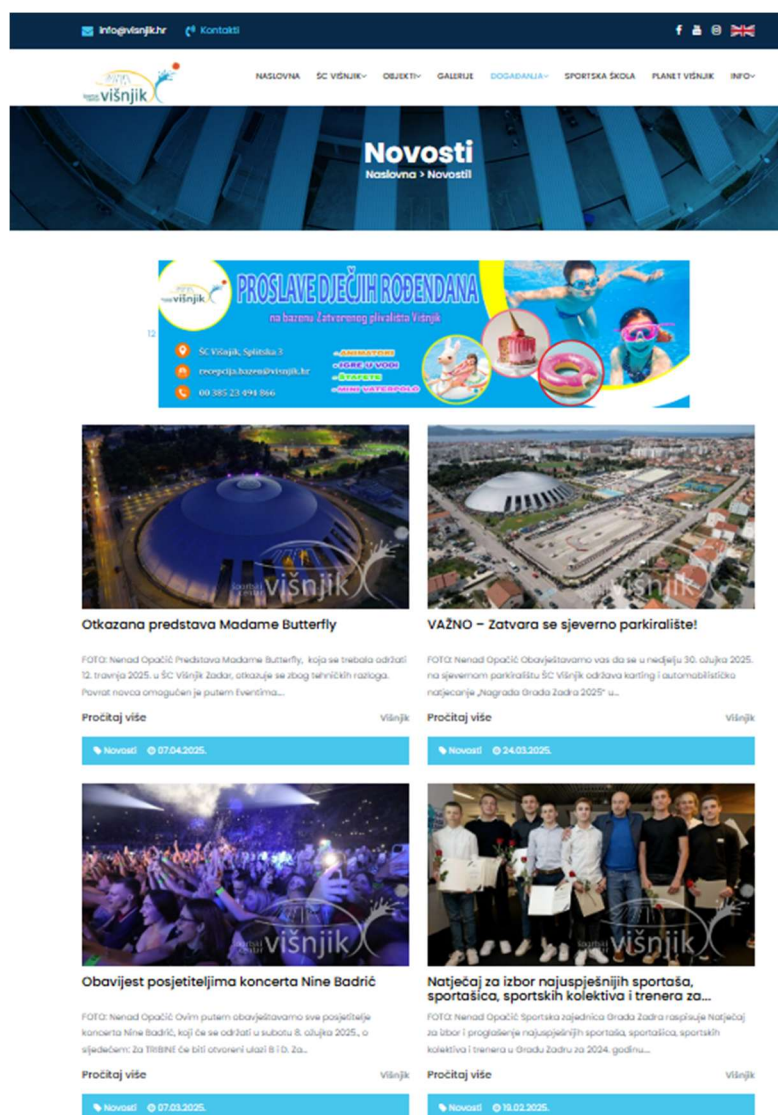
info@visnjik.hr Kontakti

sportski centar višnjik

NASLOVNA ŠC VIŠNJIK OBJEKTI GALERIJE DOGAĐANJA SPORTSKA ŠKOLA PLANET VIŠNJIK INFO

Novosti
Naslovna > Novosti

sportski centar višnjik
PROSLAVE DJEČJIH ROĐENDANA
na bazenu Zatvorenog plivališta Višnjik
ŠC Višnjik, Splitska 3
recepcija.bazeni@visnjik.hr
00 385 23 494 866
ANIMATORI
IGRE U VODI
ŠVEDSKI STOL
MINI VATERPOLO

Otkazana predstava Madame Butterfly
FOTO: Nenad Opačić Predstava Madame Butterfly, koja se trebala održati 12. travnja 2025. u ŠC Višnjik Zadar, otkazuje se zbog tehničkih razloga. Povrat novca omogućen je putem Eventima...
Pročitaj više Višnjik
Novosti 07.04.2025.

VAŽNO – Zatvara se sjeverno parkiralište!
FOTO: Nenad Opačić Obavještavamo vas da se u nedjelju 30. ožujka 2025. na sjevernom parkiralištu ŠC Višnjik održava karting i automobilističko natjecanje „Nagrada Grada Zadra 2025" u...
Pročitaj više Višnjik
Novosti 24.03.2025.

Obavijest posjetiteljima koncerta Nine Badrić
FOTO: Nenad Opačić Ovim putem obavještavamo sve posjetitelje koncerta Nine Badrić, koji će se održati u subotu 8. ožujka 2025., o sljedećem: Za TRIBINE će biti otvoreni ulazi B i D. Za...
Pročitaj više Višnjik
Novosti 07.03.2025.

Natječaj za izbor najuspješnijih sportaša, sportašica, sportskih kolektiva i trenera za...
FOTO: Nenad Opačić Sportska zajednica Grada Zadra raspisuje Natječaj za izbor i proglašenje najuspješnijih sportaša, sportašica, sportskih kolektiva i trenera u Gradu Zadru za 2024. godinu...
Pročitaj više Višnjik
Novosti 19.02.2025.